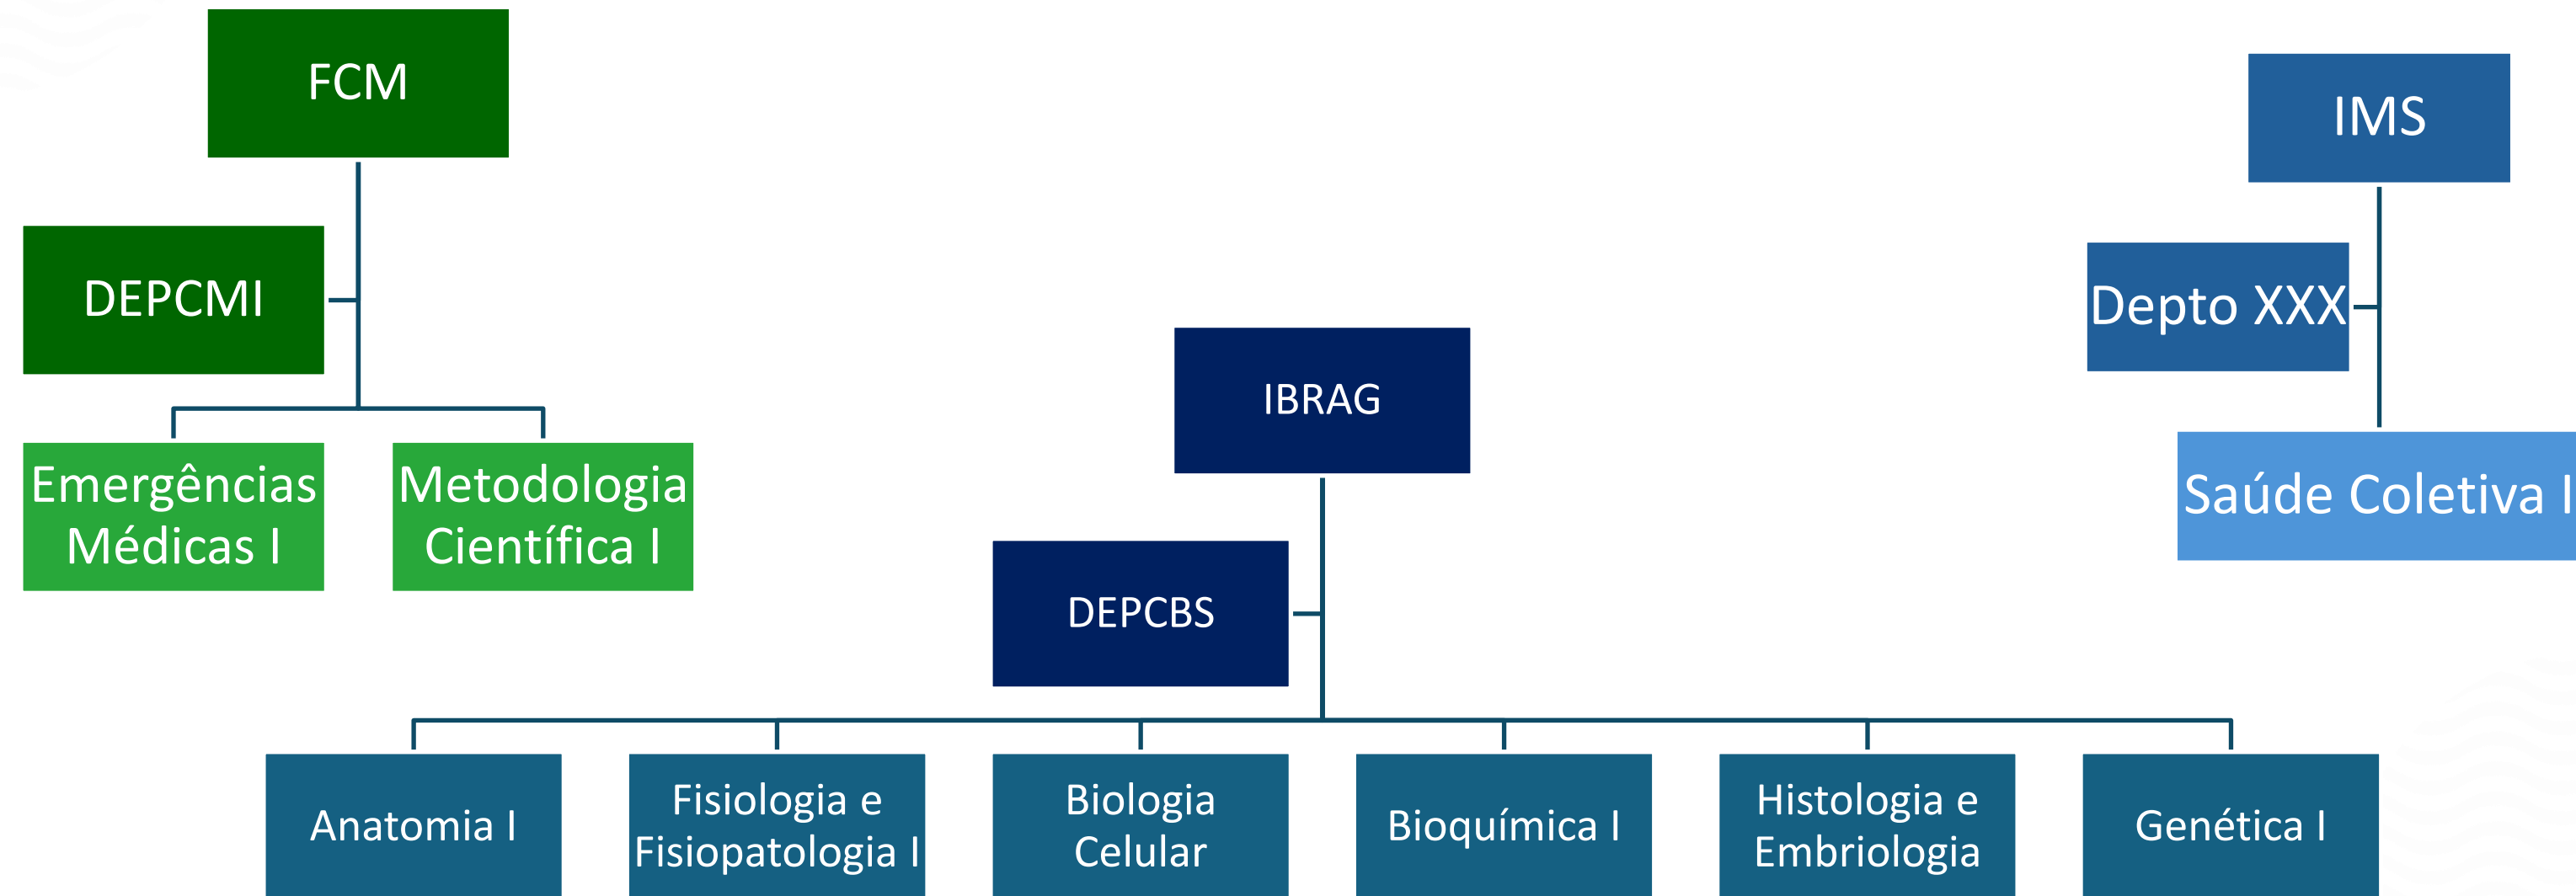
FCM

DEPCMI

Emergências Médicas I

Metodologia Científica I

IBRAG

DEPCBS

Anatomia I

Fisiologia e Fisiopatologia I

Biologia Celular

Bioquímica I

Histologia e Embriologia

Genética I

IMS

Depto XXX

Saúde Coletiva I